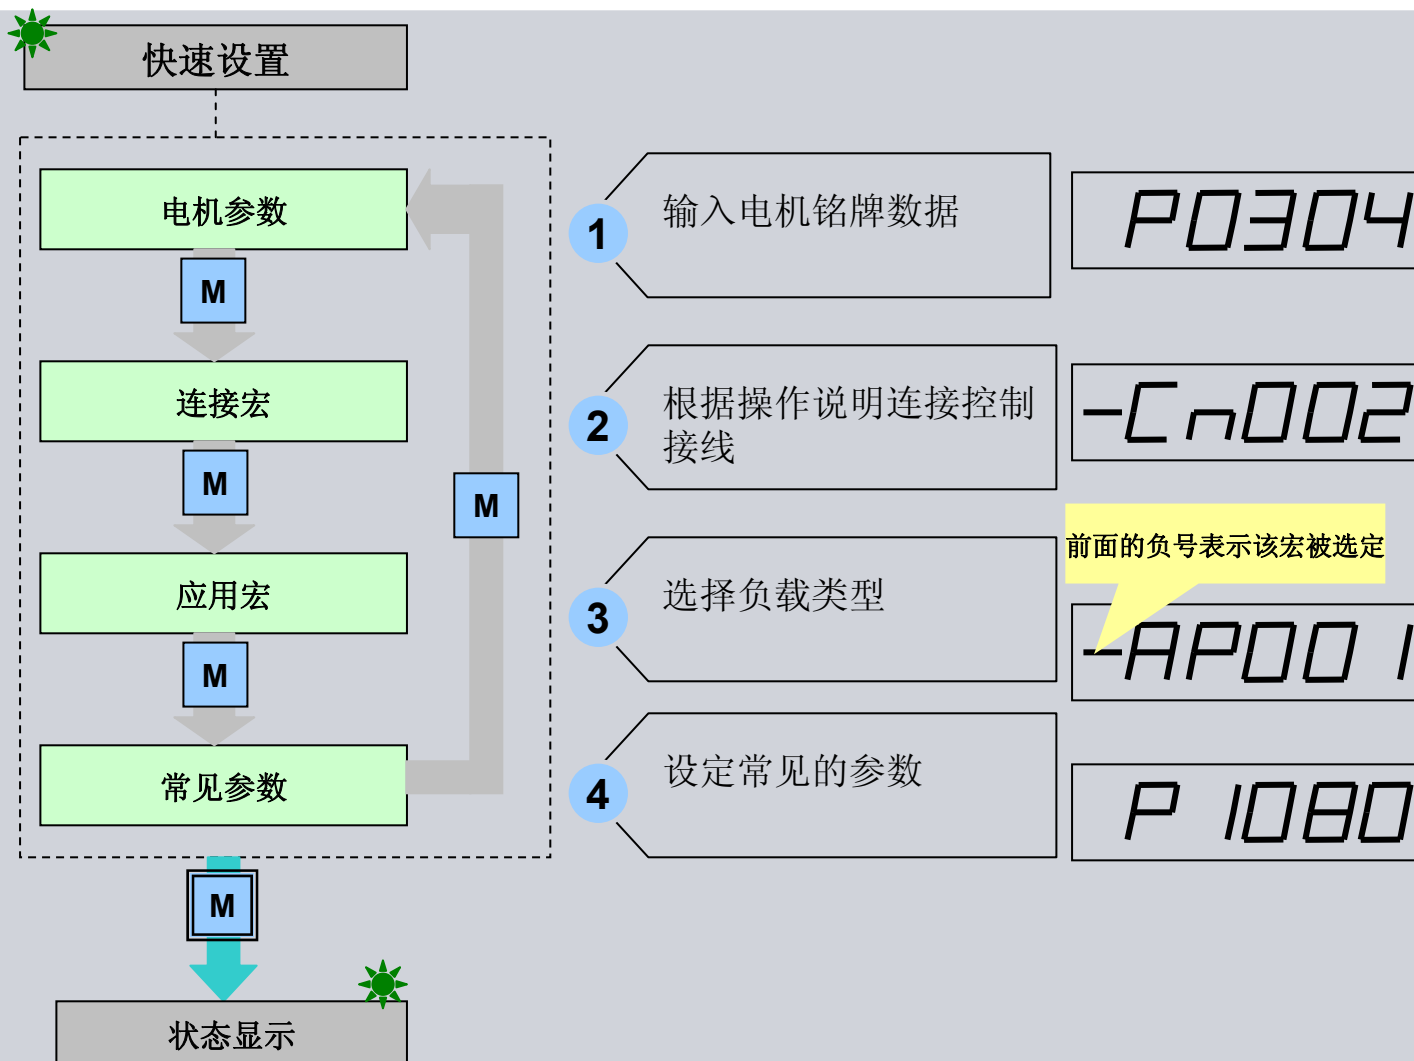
快速设置

电机参数

M

连接宏

M

应用宏

M

常见参数

M

M

状态显示

1 输入电机铭牌数据

P0304

2 根据操作说明连接控制接线

-Cn002

前面的负号表示该宏被选定

3 选择负载类型

-AP001

4 设定常见的参数

P 1080